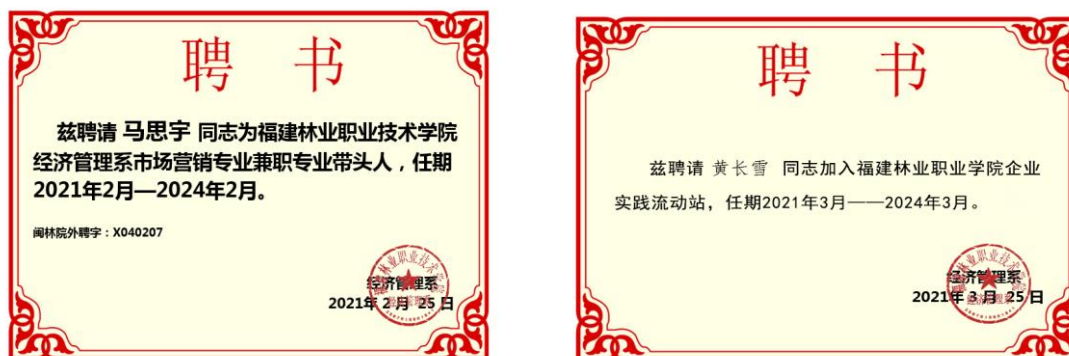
聘书

兹聘请 马思宇 同志为福建林业职业技术学院经济管理系市场营销专业兼职专业带头人，任期2021年2月—2024年2月。

闽林院外聘字：X040207

经济管理系
2021年 2 月 25 日

聘书

兹聘请 黄长雪 同志加入福建林业职业学院企业实践流动站，任期2021年3月——2024年3月。

经济管理系
2021年 3 月 25 日